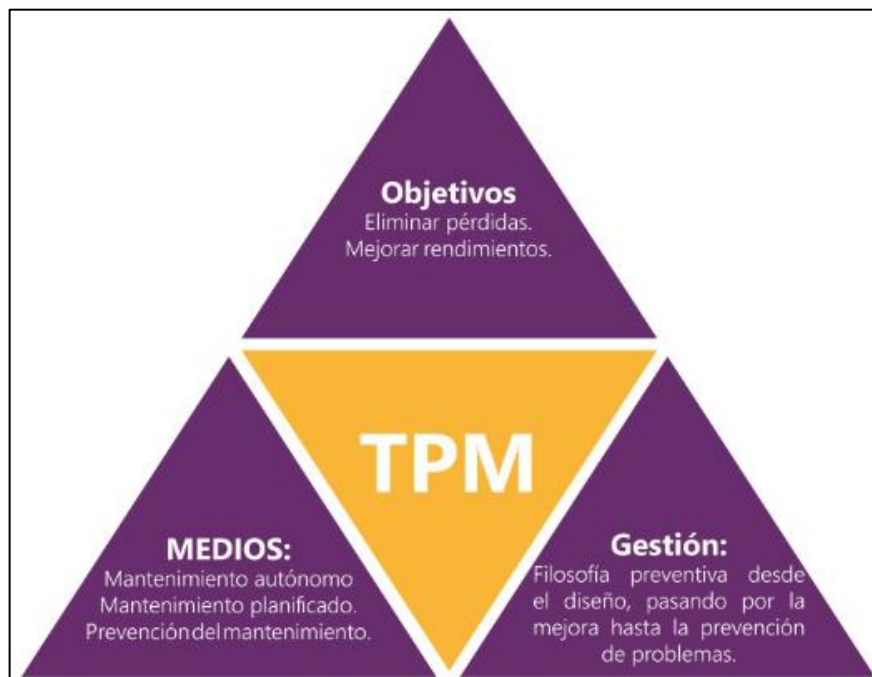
Objetivos
Eliminar pérdidas.
Mejorar rendimientos.

TPM

MEDIOS:
Mantenimiento autónomo
Mantenimiento planificado.
Prevencióndelmantenimiento.

Gestión:
Filosofía preventiva desde el diseño, pasando por la mejora hasta la prevención de problemas.